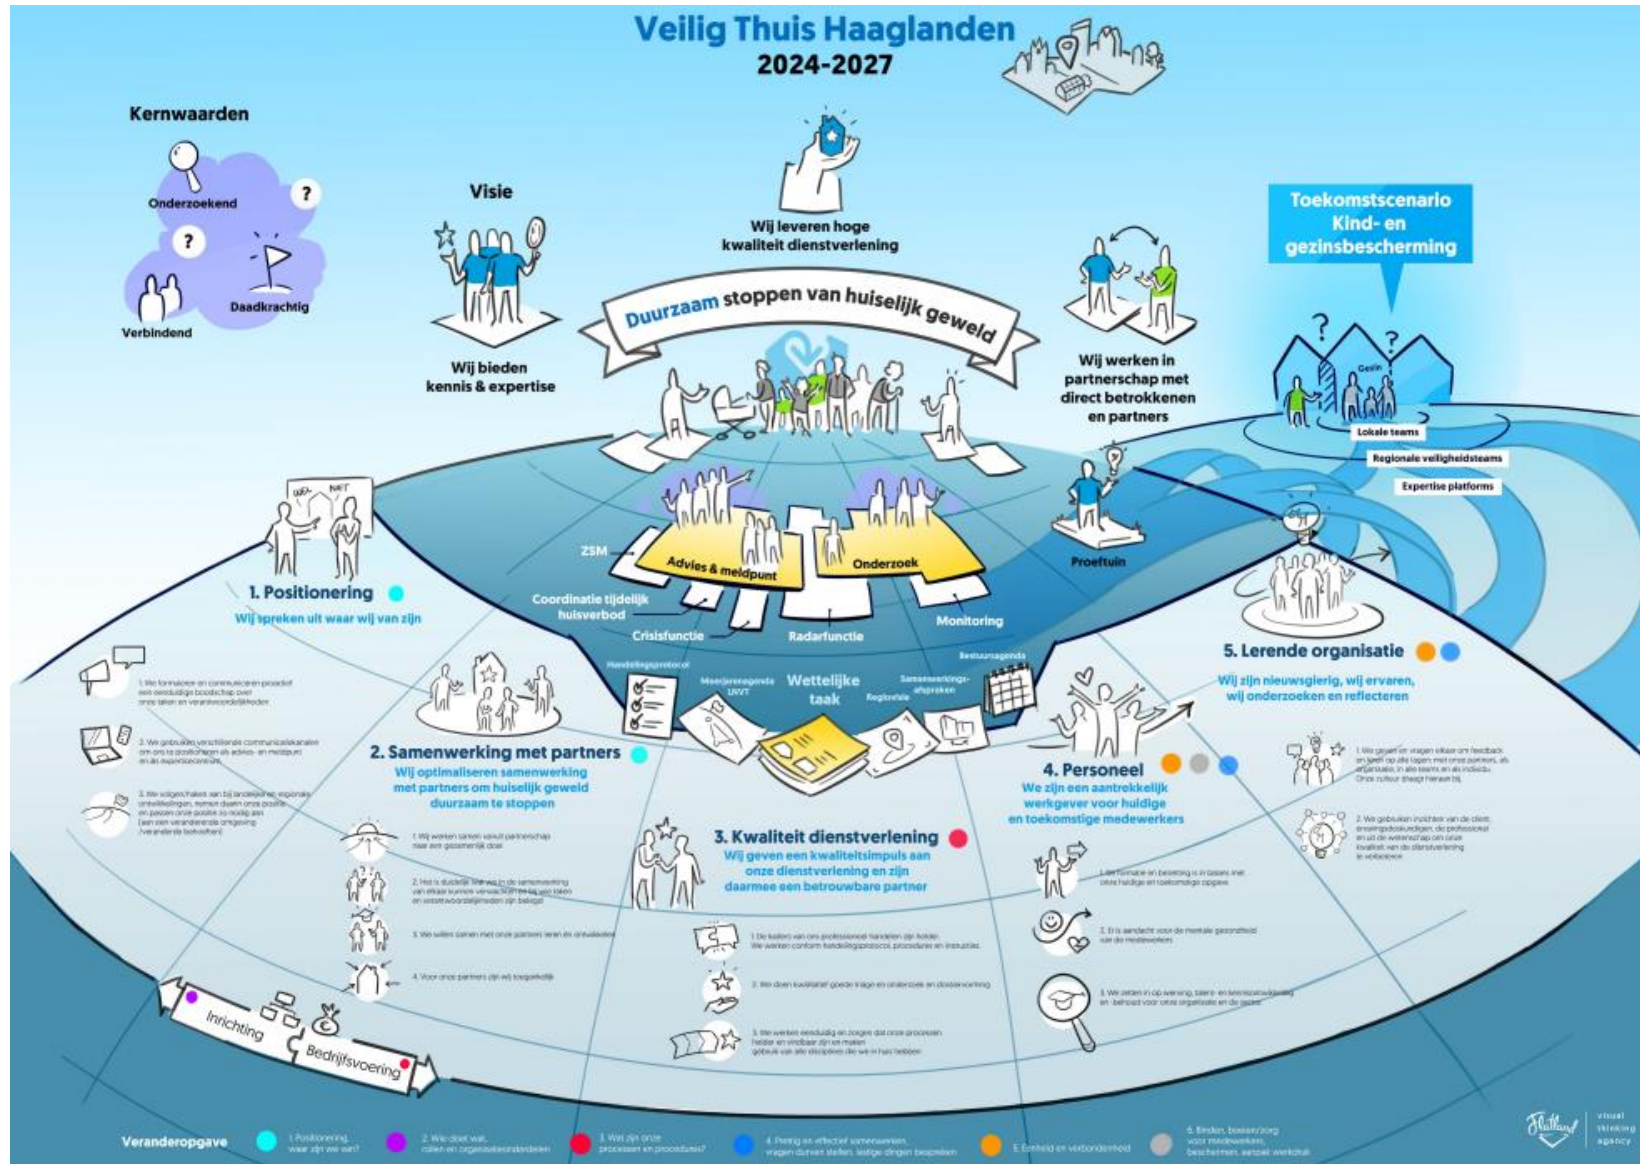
Veilig Thuis Haaglanden
2024-2027

Kernwaarden
Onderzoekend
Verbindend
Daadkrachtig

Visie
Wij bieden kennis & expertise

Wij leveren hoge kwaliteit dienstverlening

Duurzaam stoppen van huiselijk geweld

Wij werken in partnerschap met direct betrokkenen en partners

Toekomstscenario Kind- en gezinsbescherming

Gezin
Lokale teams
Regionale veiligheidsteams
Expertise platforms

Proeftuin

ZSM
Advies & meldpunt
Onderzoek
Coordinatie tijdelijk huisverbod
Crisisfunctie
Radarfunctie
Monitoring

Handelingsprotocol
Meerjarenagenda UWVT
Wettelijke taak
Regiovisie
Samenwerkingsafspraken
Bestuursagenda

1. Positionering
Wij spreken uit waar wij van zijn

1. We formuleren en communiceren proactief een eenduidige boodschap over onze taken en verantwoordelijkheden
2. We gebruiken verschillende communicatiekanalen om ons te positioneren als advies- en meldpunt en als expertisecentrum
3. We volgen bij landelijke en regionale ontwikkelingen, nemen daarin onze positie en passen onze positie zo nodig aan (aan een veranderende omgeving /veranderde behoeften)

2. Samenwerking met partners
Wij optimaliseren samenwerking met partners om huiselijk geweld duurzaam te stoppen

1. Wij werken samen vanuit partnerschap naar een gezamenlijk doel
2. Het is duidelijk wie wat in de samenwerking van elkaar kunnen verwachten en wie welke taken en verantwoordelijkheden zijn belegd
3. We willen samen met onze partners leren en ontwikkelen
4. Voor onze partners zijn wij toegankelijk

3. Kwaliteit dienstverlening
Wij geven een kwaliteitsimpuls aan onze dienstverlening en zijn daarmee een betrouwbare partner

1. De kaders van ons professioneel handelen zijn helder. We werken conform handelingsprotocol, procedures en instructies
2. We doen kwalitatief goede triage en onderzoek en dossiervorming
3. We werken eenduidig en zorgen dat onze processen helder en vindbaar zijn en maken gebruik van alle disciplines die we in huis hebben

4. Personeel
We zijn een aantrekkelijk werkgever voor huidige en toekomstige medewerkers

1. De formatie en bezetting is in balans met onze huidige en toekomstige opgave
2. Er is aandacht voor de mentale gezondheid van de medewerkers
3. We zetten in op werving, talent- en teamontwikkeling en -behoud voor onze organisatie en de gezin

5. Lerende organisatie
Wij zijn nieuwsgierig, wij ervaren, wij onderzoeken en reflecteren

1. We geven en vragen elkaar om feedback en leren op alle lagen: met onze partners, als organisatie, in alle teams en als individu. Onze cultuur draagt hieraan bij
2. We gebruiken inzichten van de cliënt, ervaringsdeskundigen, de professional en uit de wetenschap om onze kwaliteit van de dienstverlening te verbeteren

Inrichting
Bedrijfsvoering

Veranderopgave
1. Positionering, waar zijn we van?
2. Wie doet wat, rollen en organisatieonderdelen
3. Wat zijn onze processen en procedures?
4. Prettig en effectief samenwerken, vragen durven stellen, lastige dingen bespreken
5. Eenheid en verbondenheid
6. Binden, boeien/zorg voor medewerkers, beschermen, aanpak werkdruk

Flatland visual thinking agency